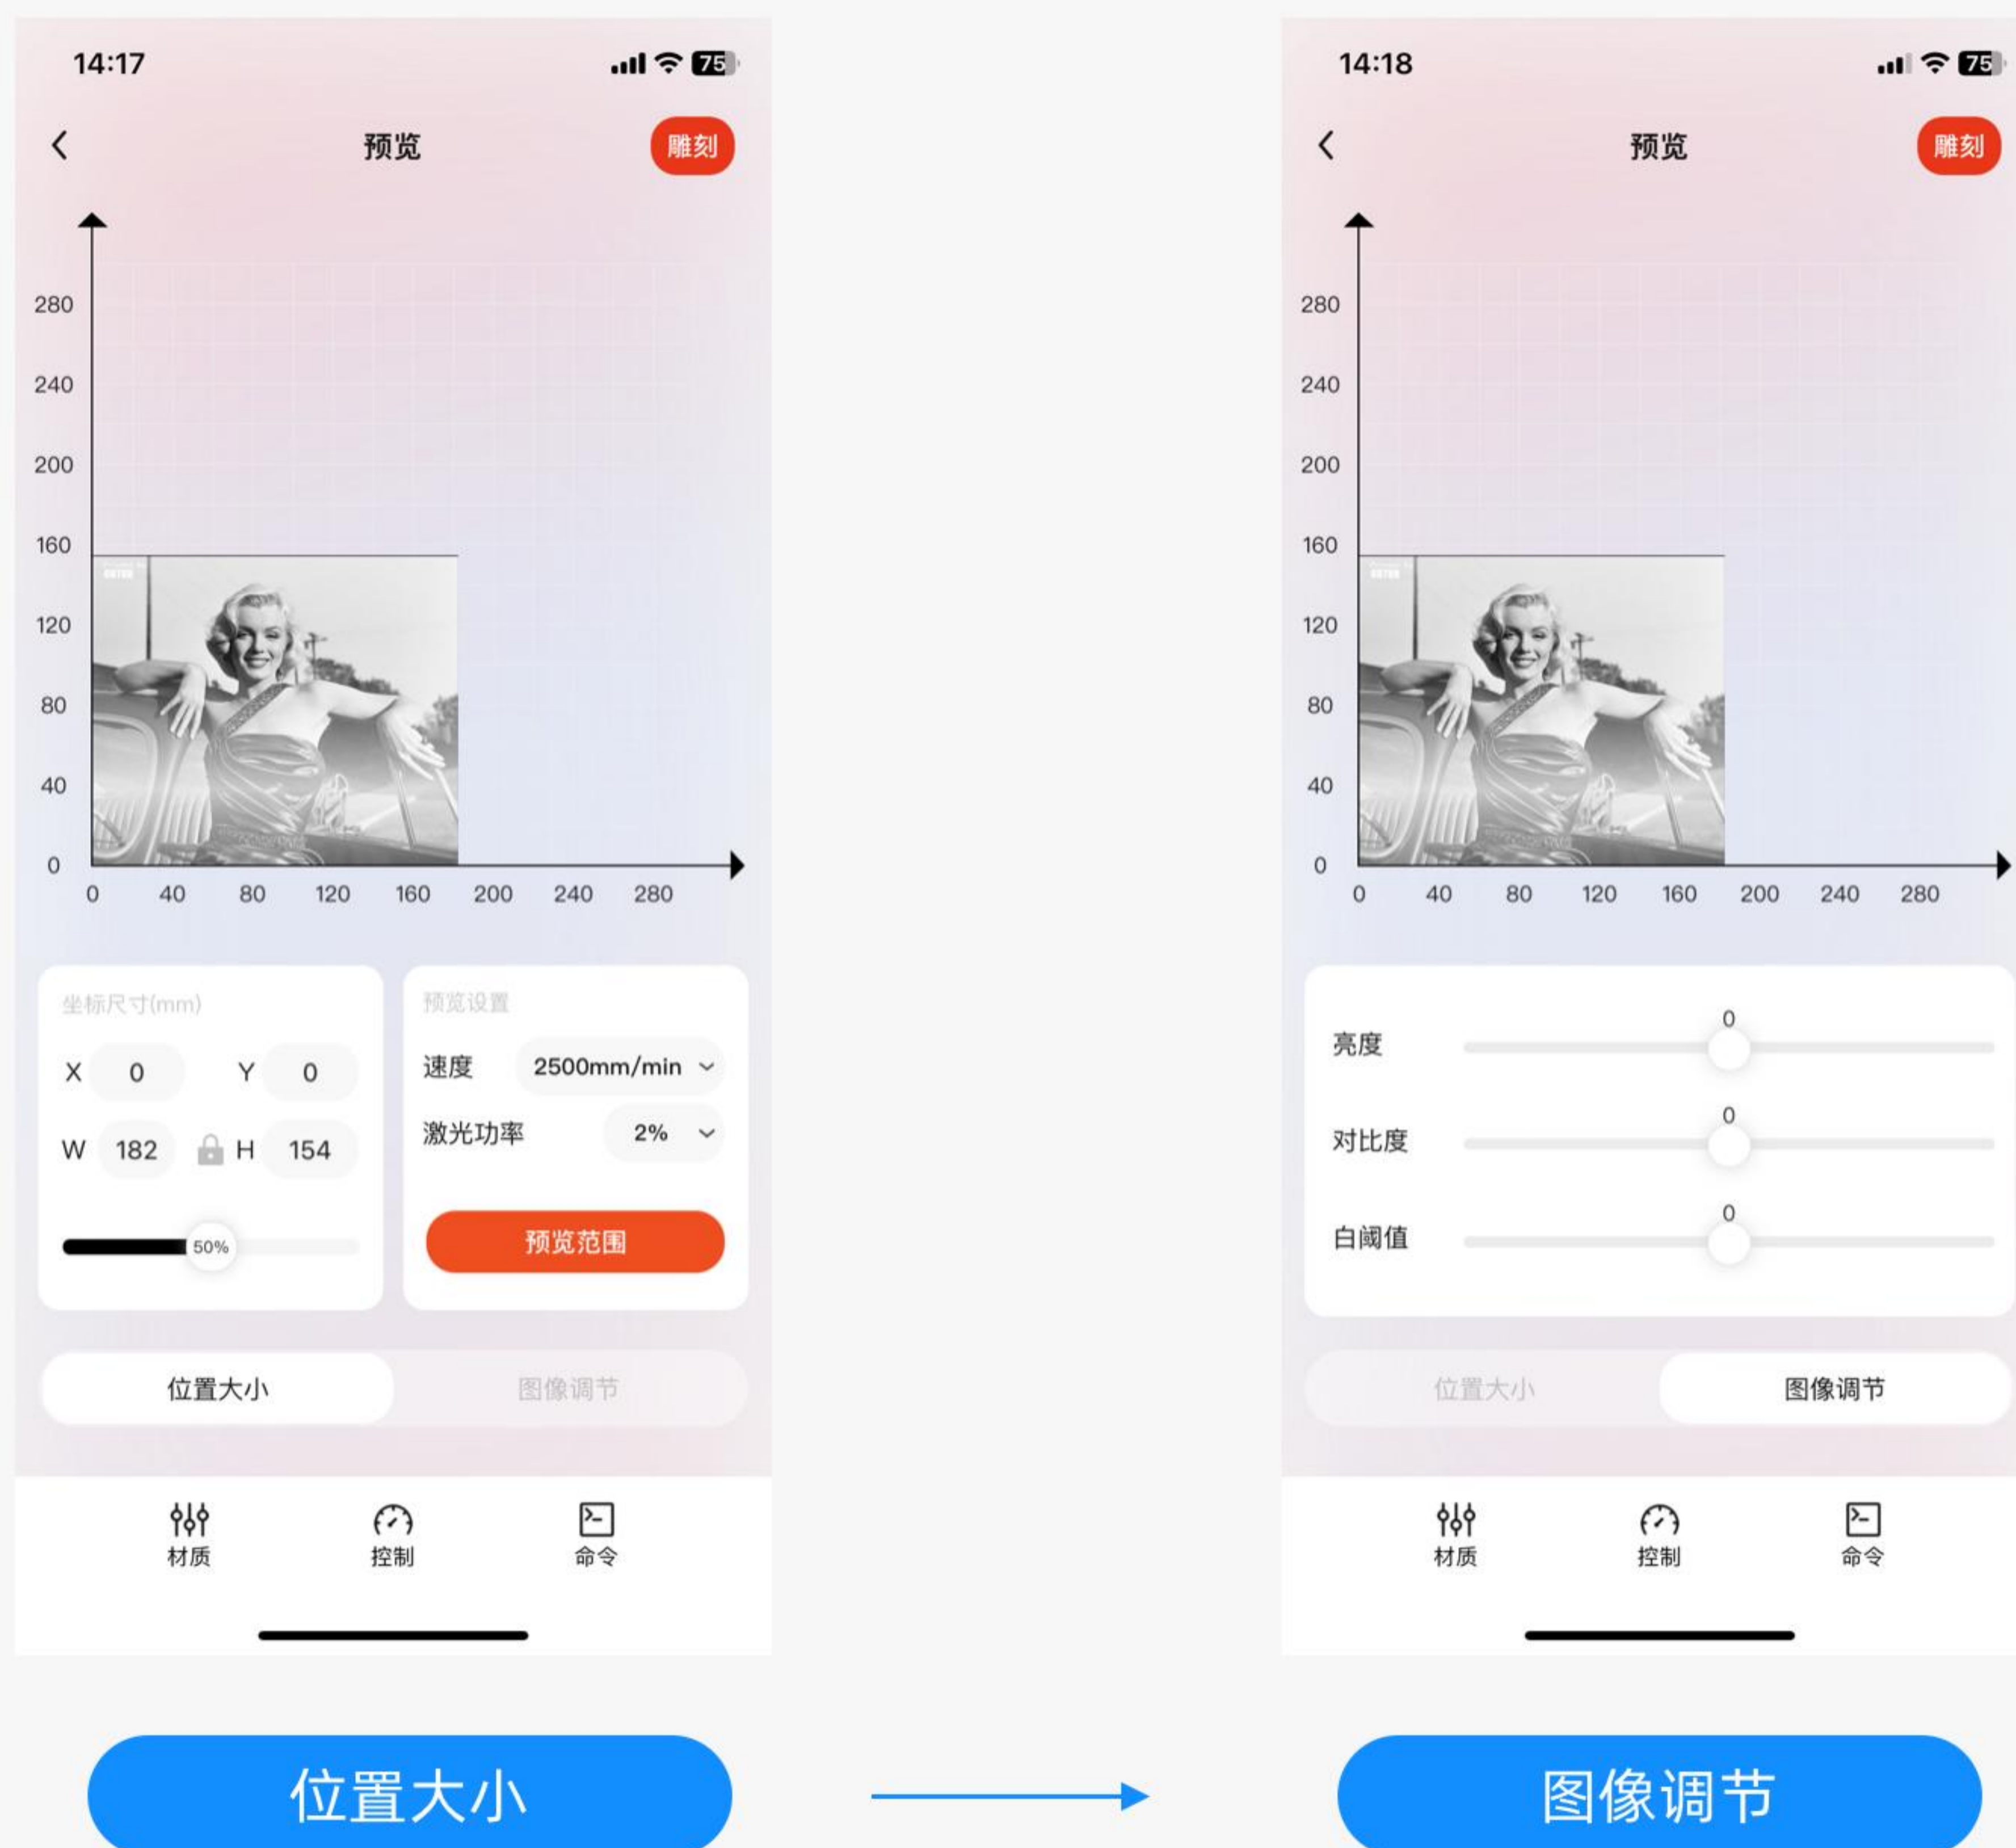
14:17

75

预览

雕刻

280
240
200
160
120
80
40
0

0 40 80 120 160 200 240 280

坐标尺寸(mm)

X 0 Y 0

W 182 H 154

50%

预览设置

速度 2500mm/min

激光功率 2%

预览范围

位置大小 图像调节

材质 控制 命令

14:18

75

预览

雕刻

280
240
200
160
120
80
40
0

0 40 80 120 160 200 240 280

亮度 0

对比度 0

白阈值 0

位置大小 图像调节

材质 控制 命令

位置大小

图像调节